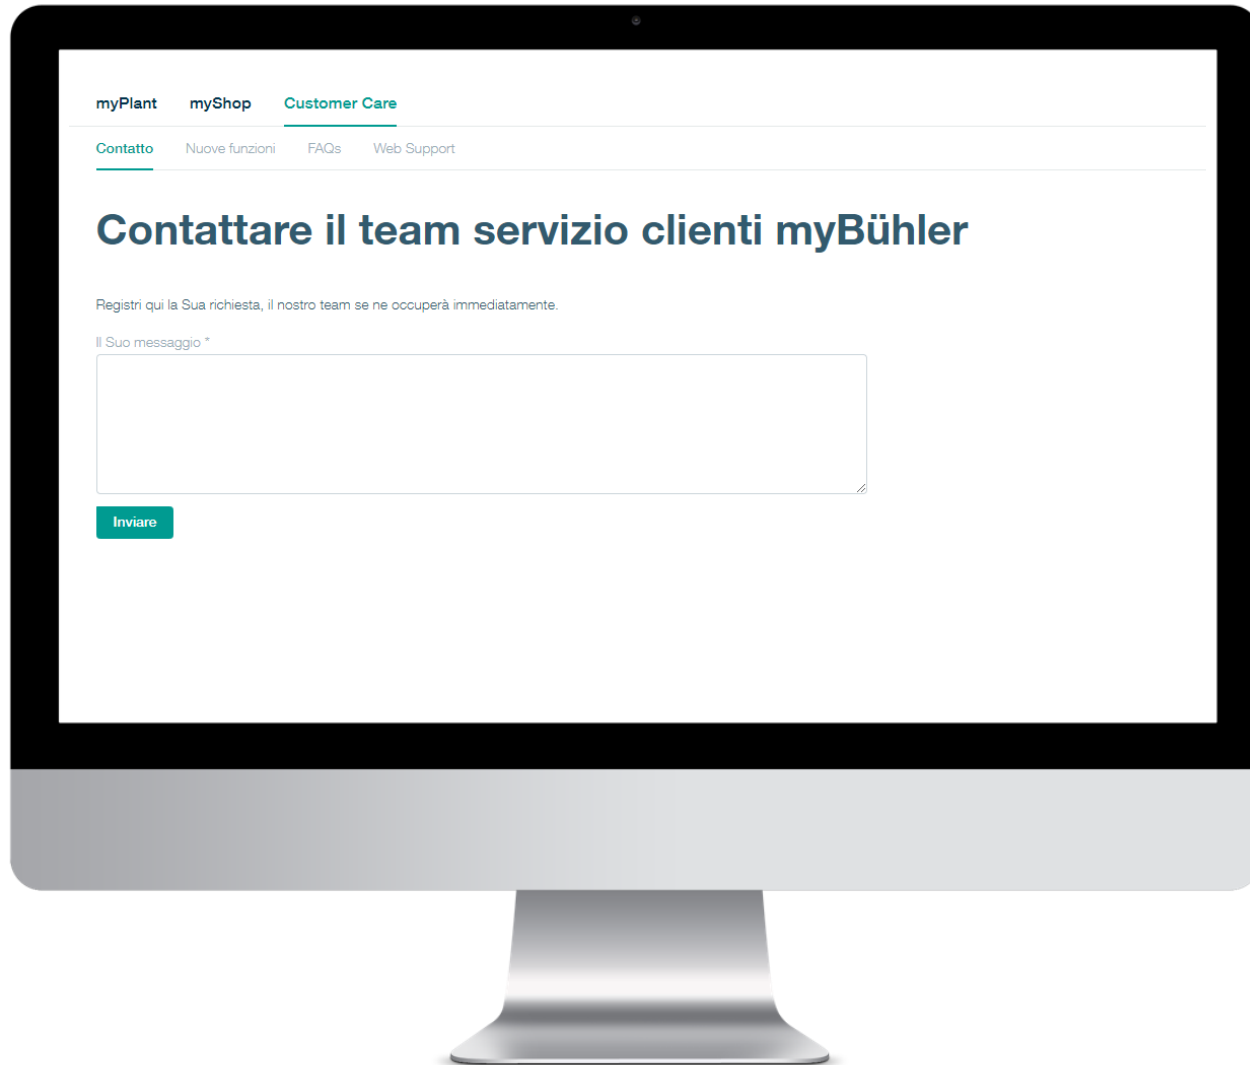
myPlant myShop Customer Care

Contatto Nuove funzioni FAQs Web Support

Contattare il team servizio clienti myBühler

Registri qui la Sua richiesta, il nostro team se ne occuperà immediatamente.

Il Suo messaggio *

Inviare